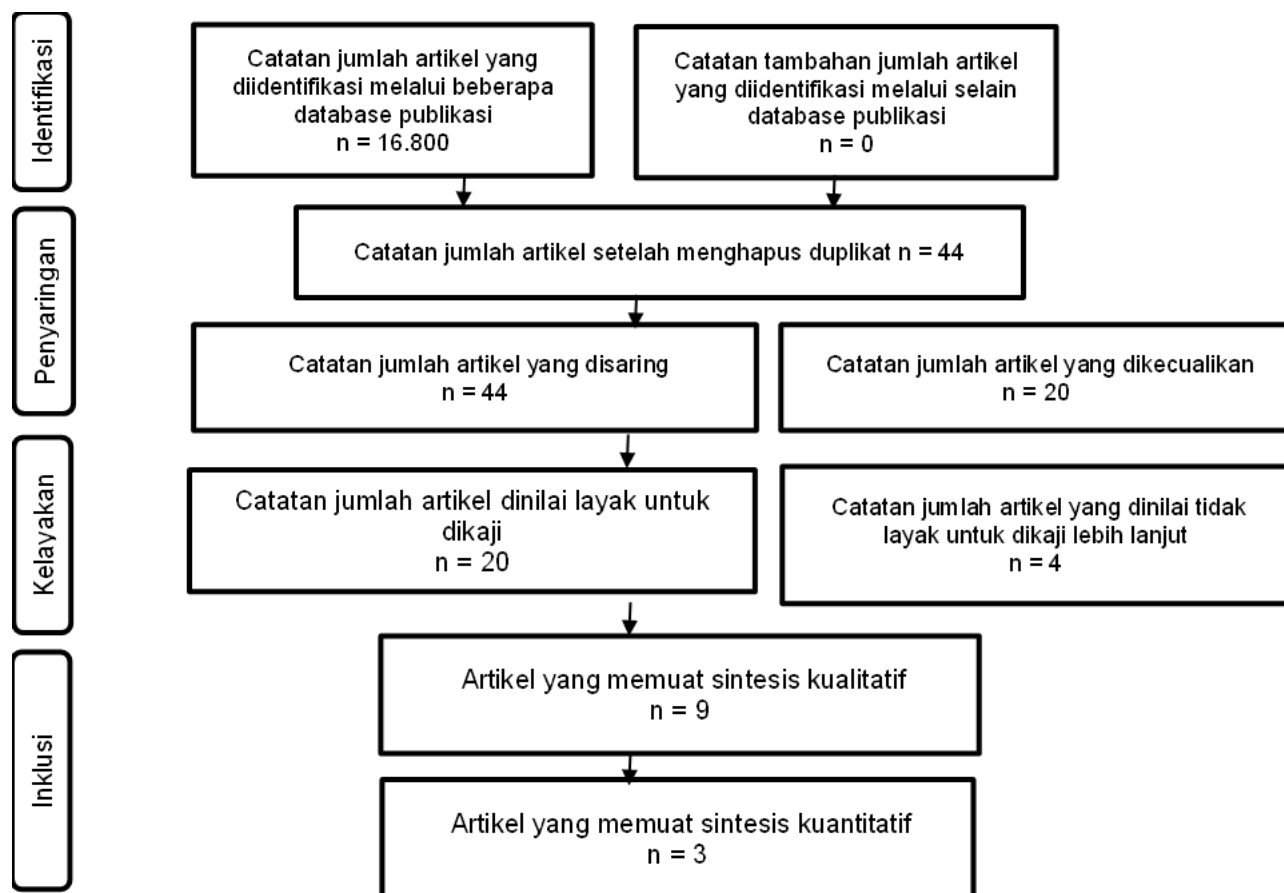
Identifikasi

Catatan jumlah artikel yang diidentifikasi melalui beberapa database publikasi
n = 16.800

Catatan tambahan jumlah artikel yang diidentifikasi melalui selain database publikasi
n = 0

Penyaringan

Catatan jumlah artikel setelah menghapus duplikat n = 44

Catatan jumlah artikel yang disaring
n = 44

Catatan jumlah artikel yang dikecualikan
n = 20

Kelayakan

Catatan jumlah artikel dinilai layak untuk dikaji
n = 20

Catatan jumlah artikel yang dinilai tidak layak untuk dikaji lebih lanjut
n = 4

Inklusi

Artikel yang memuat sintesis kualitatif
n = 9

Artikel yang memuat sintesis kuantitatif
n = 3